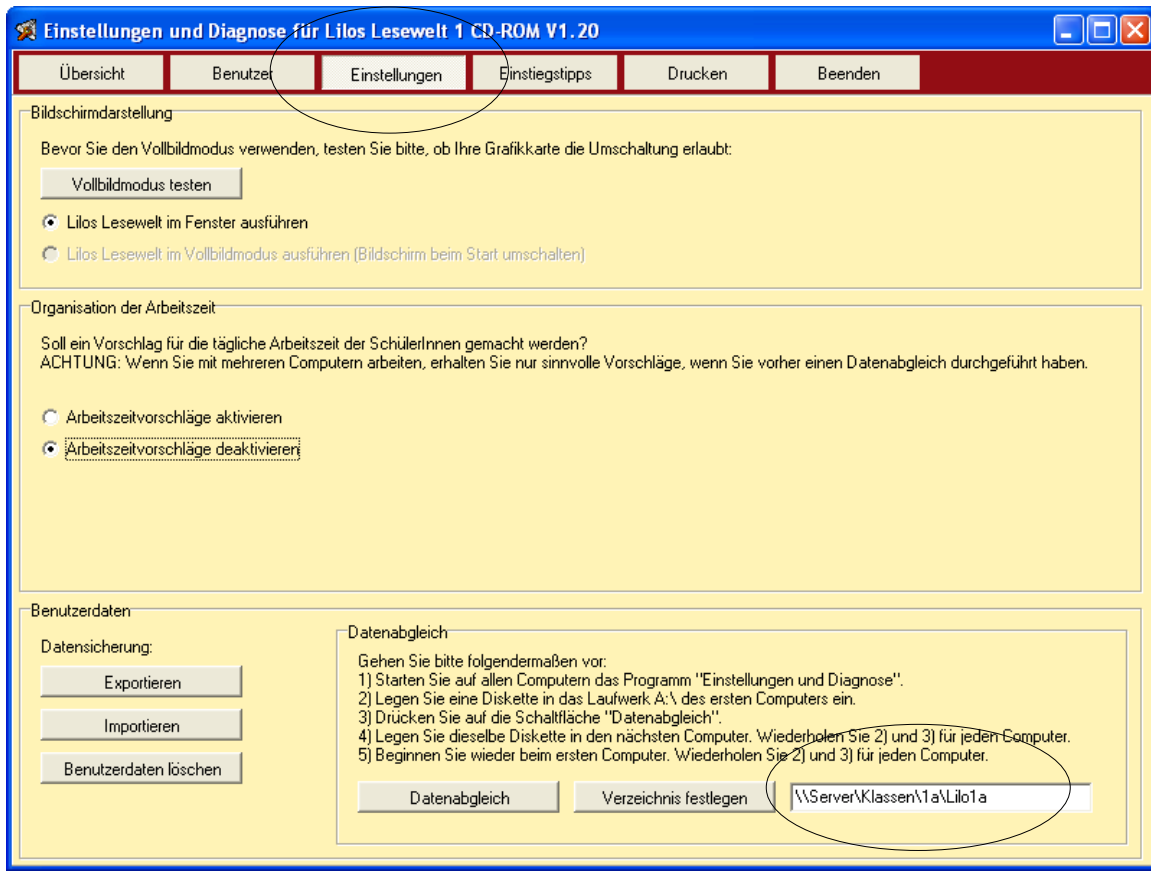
Einstellungen und Diagnose für Lilos Lesewelt 1 CD-ROM V1.20

Übersicht | Benutzer | Einstellungen | Einstiegstipps | Drucken | Beenden

Bildschirmdarstellung

Bevor Sie den Vollbildmodus verwenden, testen Sie bitte, ob Ihre Grafikkarte die Umschaltung erlaubt:

Vollbildmodus testen

Lilos Lesewelt im Fenster ausführen

Lilos Lesewelt im Vollbildmodus ausführen (Bildschirm beim Start umschalten)

Organisation der Arbeitszeit

Soll ein Vorschlag für die tägliche Arbeitszeit der SchülerInnen gemacht werden?
ACHTUNG: Wenn Sie mit mehreren Computern arbeiten, erhalten Sie nur sinnvolle Vorschläge, wenn Sie vorher einen Datenabgleich durchgeführt haben.

Arbeitszeitvorschläge aktivieren

Arbeitszeitvorschläge deaktivieren

Benutzerdaten

Datensicherung:

Exportieren

Importieren

Benutzerdaten löschen

Datenabgleich

Gehen Sie bitte folgendermaßen vor:
1) Starten Sie auf allen Computern das Programm "Einstellungen und Diagnose".
2) Legen Sie eine Diskette in das Laufwerk A:\ des ersten Computers ein.
3) Drücken Sie auf die Schaltfläche "Datenabgleich".
4) Legen Sie dieselbe Diskette in den nächsten Computer. Wiederholen Sie 2) und 3) für jeden Computer.
5) Beginnen Sie wieder beim ersten Computer. Wiederholen Sie 2) und 3) für jeden Computer.

Datenabgleich | Verzeichnis festlegen | \\Server\Klassen\1a\Lilo1a